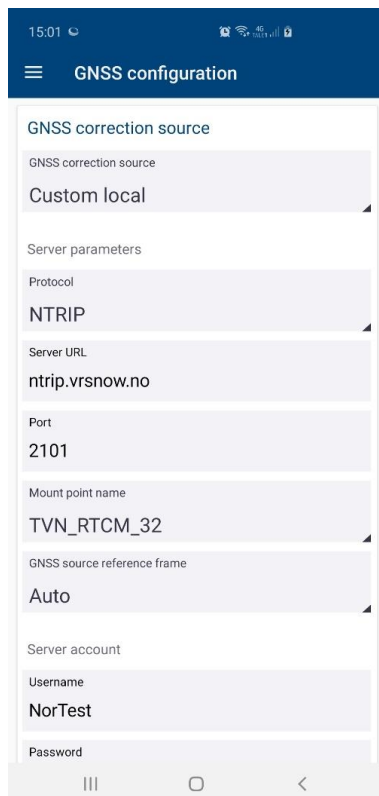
15:01

GNSS configuration

GNSS correction source

GNSS correction source
Custom local

Server parameters

Protocol
NTRIP

Server URL
ntrip.vrsnow.no

Port
2101

Mount point name
TVN_RTCM_32

GNSS source reference frame
Auto

Server account

Username
NorTest

Password